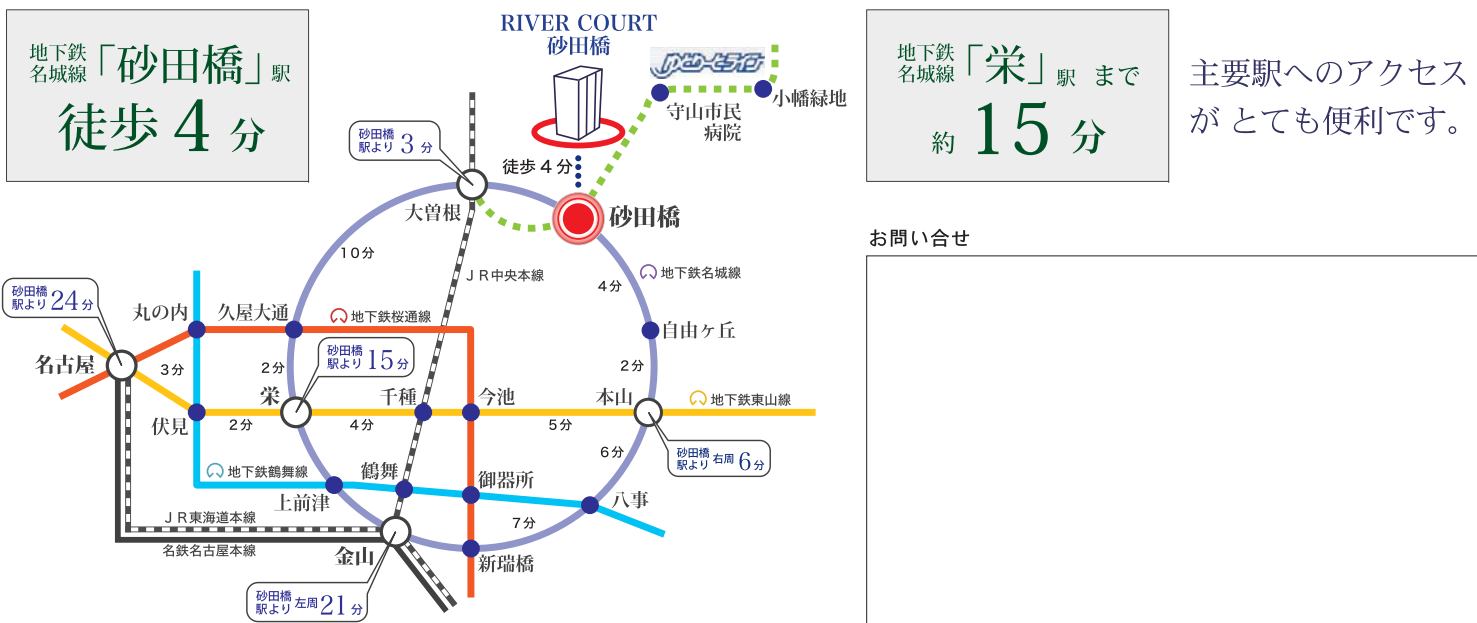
地下鉄名城線「砂田橋」駅
徒歩 4 分

RIVER COURT
砂田橋

ゆとりーとライン

小幡緑地
守山市民病院

地下鉄名城線「栄」駅 まで
約 15 分

主要駅へのアクセスが とても便利です。

砂田橋駅より 3 分
徒歩４分
大曽根
砂田橋
10分
ＪＲ中央本線
地下鉄名城線
4分
砂田橋駅より 24 分
丸の内
久屋大通
地下鉄桜通線
自由ヶ丘
名古屋
3分
2分
砂田橋駅より 15 分
2分
栄
千種
今池
本山
地下鉄東山線
伏見
2分
4分
5分
6分
砂田橋駅より 右周 6 分
地下鉄鶴舞線
鶴舞
御器所
上前津
八事
ＪＲ東海道本線
7分
名鉄名古屋本線
金山
新瑞橋
砂田橋駅より 左周 21 分

お問い合せ